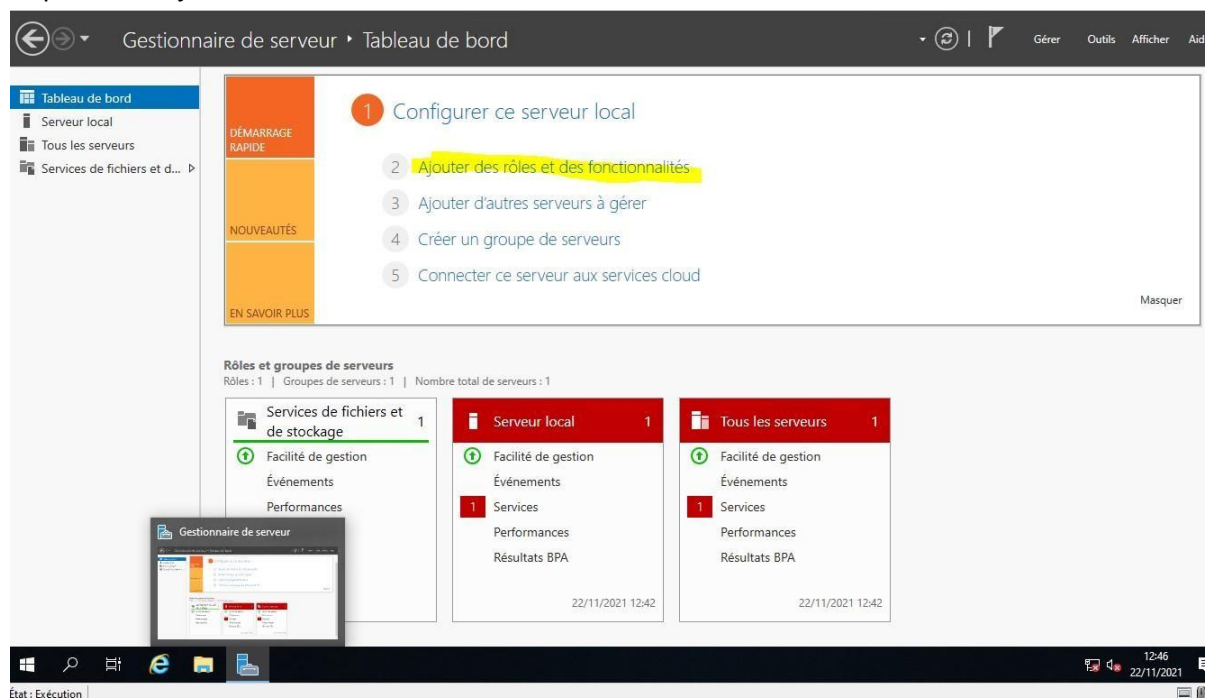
Gestionnaire de serveur • Tableau de bord

Gérer Outils Afficher Aid

Tableau de bord
Serveur local
Tous les serveurs
Services de fichiers et d...

DÉMARRAGE RAPIDE

NOUVEAUTÉS

EN SAVOIR PLUS

1 Configurer ce serveur local

2 Ajouter des rôles et des fonctionnalités

3 Ajouter d'autres serveurs à gérer

4 Créer un groupe de serveurs

5 Connecter ce serveur aux services cloud

Masquer

Rôles et groupes de serveurs
Rôles : 1 | Groupes de serveurs : 1 | Nombre total de serveurs : 1

Services de fichiers et de stockage 1
Facilité de gestion
Événements
Performances

Serveur local 1
Facilité de gestion
Événements
1 Services
Performances
Résultats BPA
22/11/2021 12:42

Tous les serveurs 1
Facilité de gestion
Événements
1 Services
Performances
Résultats BPA
22/11/2021 12:42

Gestionnaire de serveur

12:46
22/11/2021

État : Exécution